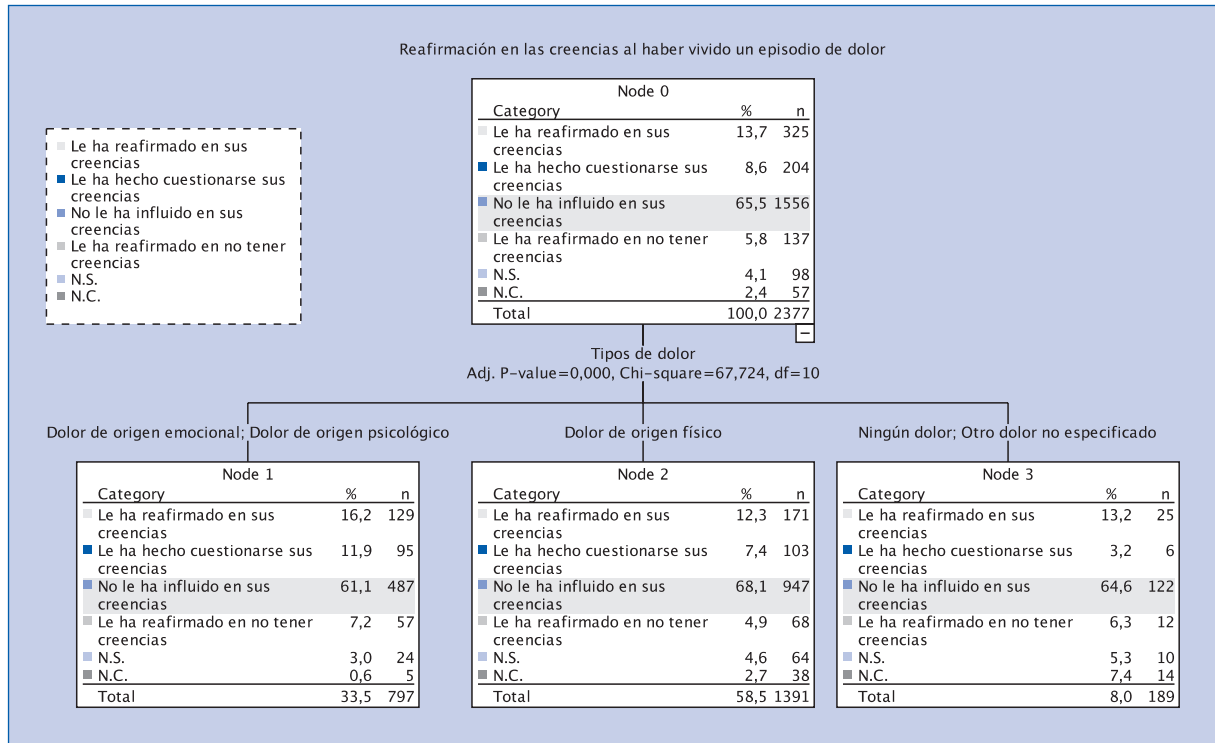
Reafirmación en las creencias al haber vivido un episodio de dolor

Le ha reafirmado en sus creencias
Le ha hecho cuestionarse sus creencias
No le ha influido en sus creencias
Le ha reafirmado en no tener creencias
N.S.
N.C.

Node 0

| Category | % | n |
|---|---|---|
| Le ha reafirmado en sus creencias | 13,7 | 325 |
| Le ha hecho cuestionarse sus creencias | 8,6 | 204 |
| No le ha influido en sus creencias | 65,5 | 1556 |
| Le ha reafirmado en no tener creencias | 5,8 | 137 |
| N.S. | 4,1 | 98 |
| N.C. | 2,4 | 57 |
| Total | 100,0 | 2377 |

−

Tipos de dolor
Adj. P-value=0,000, Chi-square=67,724, df=10

Dolor de origen emocional; Dolor de origen psicológico

Node 1

| Category | % | n |
|---|---|---|
| Le ha reafirmado en sus creencias | 16,2 | 129 |
| Le ha hecho cuestionarse sus creencias | 11,9 | 95 |
| No le ha influido en sus creencias | 61,1 | 487 |
| Le ha reafirmado en no tener creencias | 7,2 | 57 |
| N.S. | 3,0 | 24 |
| N.C. | 0,6 | 5 |
| Total | 33,5 | 797 |

Dolor de origen físico

Node 2

| Category | % | n |
|---|---|---|
| Le ha reafirmado en sus creencias | 12,3 | 171 |
| Le ha hecho cuestionarse sus creencias | 7,4 | 103 |
| No le ha influido en sus creencias | 68,1 | 947 |
| Le ha reafirmado en no tener creencias | 4,9 | 68 |
| N.S. | 4,6 | 64 |
| N.C. | 2,7 | 38 |
| Total | 58,5 | 1391 |

Ningún dolor; Otro dolor no especificado

Node 3

| Category | % | n |
|---|---|---|
| Le ha reafirmado en sus creencias | 13,2 | 25 |
| Le ha hecho cuestionarse sus creencias | 3,2 | 6 |
| No le ha influido en sus creencias | 64,6 | 122 |
| Le ha reafirmado en no tener creencias | 6,3 | 12 |
| N.S. | 5,3 | 10 |
| N.C. | 7,4 | 14 |
| Total | 8,0 | 189 |